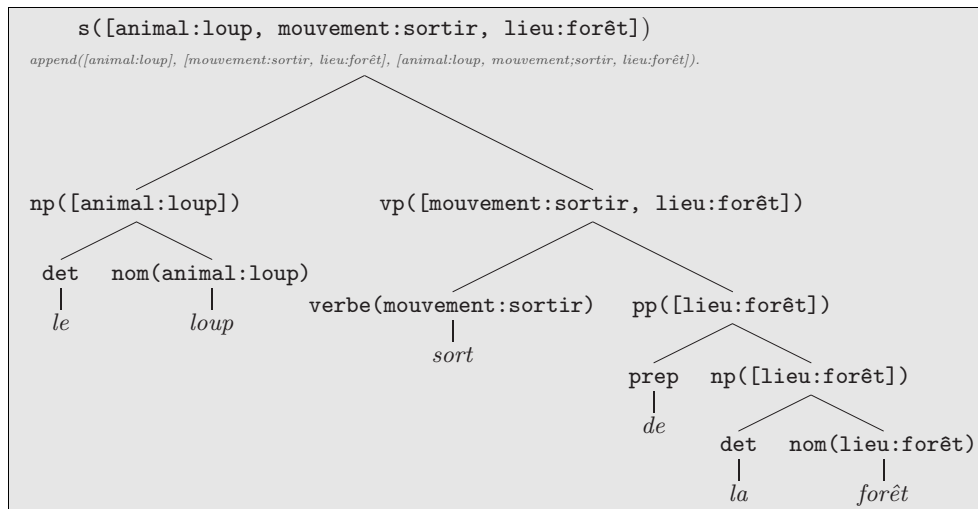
s([animal:loup, mouvement:sortir, lieu:forêt])

append([animal:loup], [mouvement:sortir, lieu:forêt], [animal:loup, mouvement;sortir, lieu:forêt]).

np([animal:loup])

vp([mouvement:sortir, lieu:forêt])

det

nom(animal:loup)

le

loup

verbe(mouvement:sortir)

pp([lieu:forêt])

sort

prep

np([lieu:forêt])

de

det

nom(lieu:forêt)

la

forêt